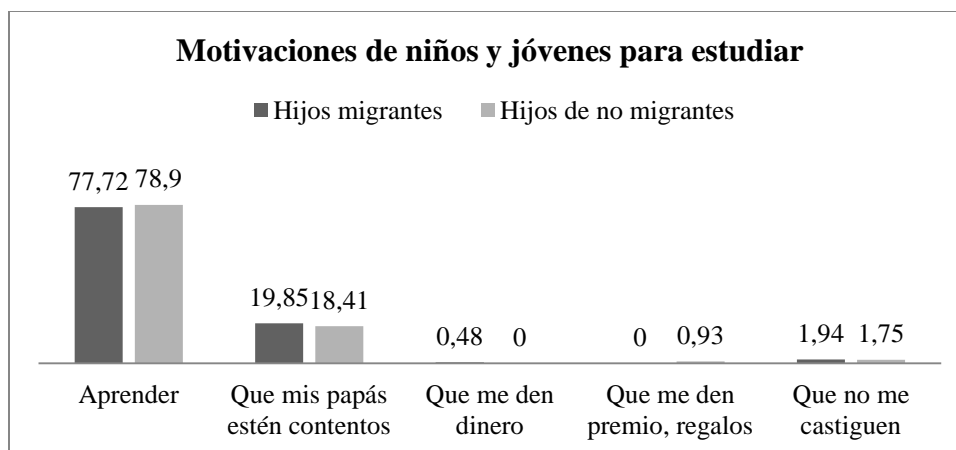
Motivaciones de niños y jóvenes para estudiar

Hijos migrantes    Hijos de no migrantes

| | Hijos migrantes | Hijos de no migrantes |
|---|---|---|
| Aprender | 77,72 | 78,9 |
| Que mis papás estén contentos | 19,85 | 18,41 |
| Que me den dinero | 0,48 | 0 |
| Que me den premio, regalos | 0 | 0,93 |
| Que no me castiguen | 1,94 | 1,75 |